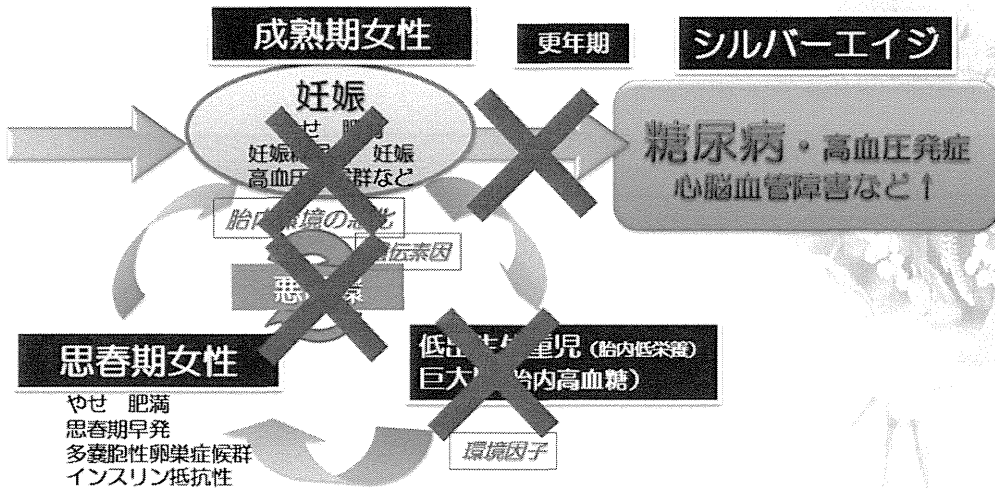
成熟期女性

更年期

シルバーエイジ

妊娠
やせ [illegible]満
妊娠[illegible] 妊娠
高血圧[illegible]群など

糖尿病・高血圧発症
心脳血管障害など↑

胎内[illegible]境の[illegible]

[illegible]伝素因

悪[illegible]

思春期女性

やせ 肥満
思春期早発
多嚢胞性卵巣症候群
インスリン抵抗性

低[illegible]児（胎内低栄養）
巨大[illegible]胎内高血糖）

環境因子